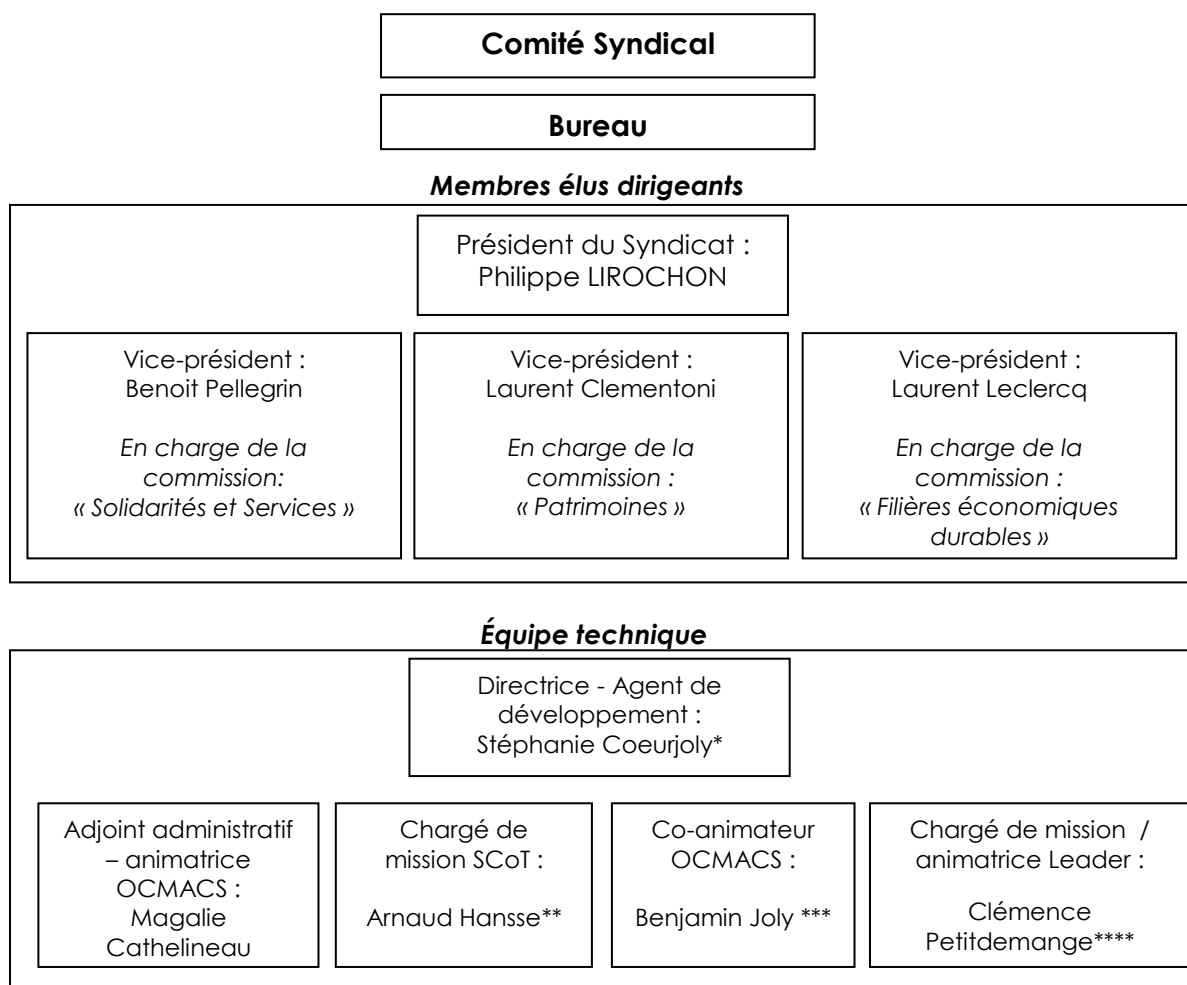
Comité Syndical

Bureau

Membres élus dirigeants

Président du Syndicat : Philippe LIROCHON

Vice-président : Benoit Pellegrin

En charge de la commission: « Solidarités et Services »

Vice-président : Laurent Clementoni

En charge de la commission : « Patrimoines »

Vice-président : Laurent Leclercq

En charge de la commission : « Filières économiques durables »

Équipe technique

Directrice - Agent de développement : Stéphanie Coeurjoly*

Adjoint administratif – animatrice OCMACS : Magalie Cathelineau

Chargé de mission SCoT :

Arnaud Hansse**

Co-animateur OCMACS :

Benjamin Joly ***

Chargé de mission / animatrice Leader :

Clémence Petitdemange****